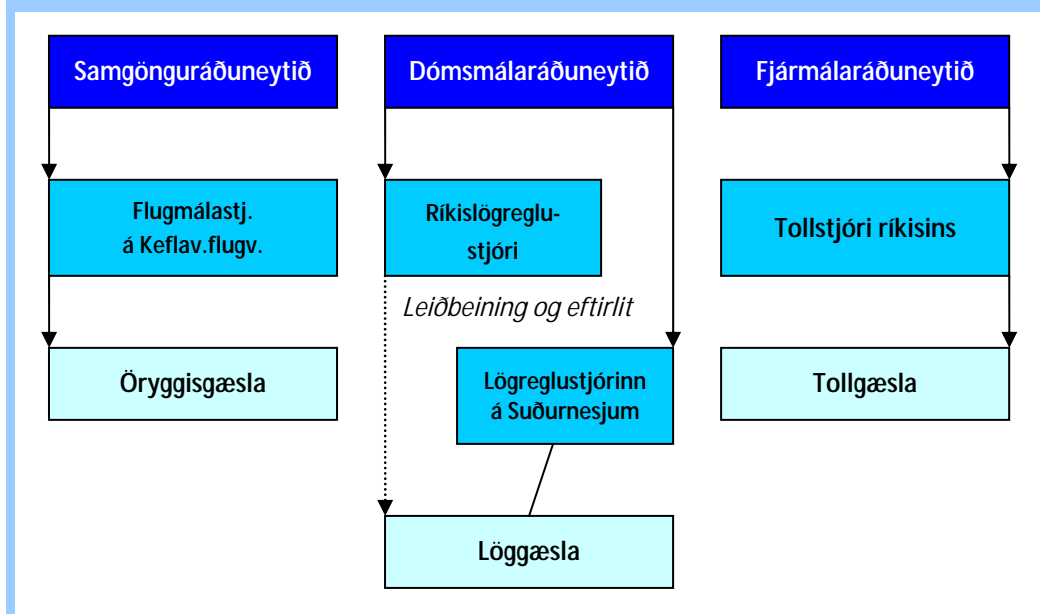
Samgönguráðuneytið

Dómsmálaráðuneytið

Fjármálaráðuneytið

Flugmálastj. á Keflav.flugv.

Ríkislögreglustjóri

Tollstjóri ríkisins

Leiðbeining og eftirlit

Öryggisgæsla

Lögreglustjórinn á Suðurnesjum

Tollgæsla

Löggæsla